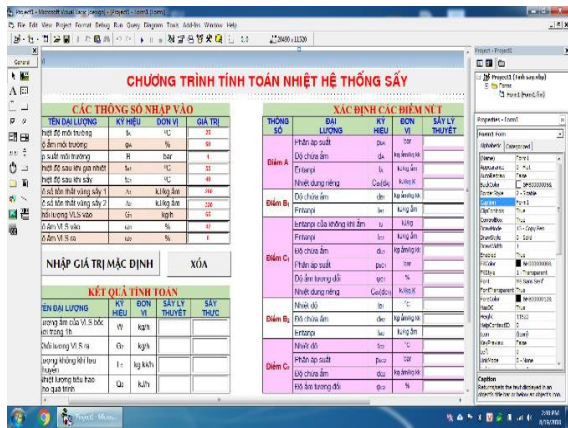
Project1 - Microsoft Visual Basic [design] - [Project1 - Form1 (Form)]
File Edit View Project Format Debug Run Query Diagram Tools Add-Ins Window Help
0, 0 | 20490 x 11520
General

CHƯƠNG TRÌNH TÍNH TOÁN NHIỆT HỆ THỐNG SẤY

CÁC THÔNG SỐ NHẬP VÀO

| TÊN ĐẠI LƯỢNG | KÝ HIỆU | ĐƠN VỊ | GIÁ TRỊ |
|---|---|---|---|
| Nhiệt độ môi trường | $t_0$ | °C | 25 |
| Độ ẩm môi trường | $\varphi_0$ | % | 50 |
| Áp suất môi trường | B | bar | 1 |
| Nhiệt độ sau khi gia nhiệt | $t_1$ | °C | 70 |
| Nhiệt độ sau khi sấy | $t_2$ | °C | 40 |
| Tổn thất vãng sấy 1 | $\Delta_1$ | kJ/kg ẩm | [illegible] |
| Tổn thất vãng sấy 2 | $\Delta_2$ | kJ/kg ẩm | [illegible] |
| Khối lượng VLS vào | $G_1$ | kg/h | 55 |
| Độ ẩm VLS vào | $\omega_1$ | % | 47 |
| Độ ẩm VLS ra | $\omega_2$ | % | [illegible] |

NHẬP GIÁ TRỊ MẶC ĐỊNH
XÓA

KẾT QUẢ TÍNH TOÁN

| TÊN ĐẠI LƯỢNG | KÝ HIỆU | ĐƠN VỊ | SAI LỆ THUYẾT | SẤY THỰC |
|---|---|---|---|---|
| Lượng ẩm của VLS bốc hơi trong 1h | W | kg/h | | |
| Khối lượng VLS ra | $G_2$ | kg/h | | |
| Lượng không khí lưu chuyển | L | kg kk/h | | |
| Nhiệt lượng tiêu hao cho quá trình | $Q_2$ | kJ/h | | |

XÁC ĐỊNH CÁC ĐIỂM NÚT

| THÔNG SỐ | ĐẠI LƯỢNG | KÝ HIỆU | ĐƠN VỊ | SẤY LÝ THUYẾT |
|---|---|---|---|---|
| Điểm A | Phân áp suất | $p_{b0}$ | bar | |
| | Độ chứa ẩm | $d_0$ | kg ẩm/kg kk | |
| | Entanpi | $I_0$ | kJ/kg kk | |
| | Nhiệt dung riêng | $C_{dx}$ | kJ/kg K | |
| Điểm B | Độ chứa ẩm | $d_1$ | kg ẩm/kg kk | |
| | Entanpi | $I_1$ | kJ/kg kk | |
| Điểm C | Entanpi của không khí ẩm | $I_2$ | kJ/kg | |
| | Entanpi | $I_2$ | kJ/kg kk | |
| | Độ chứa ẩm | $d_2$ | kg ẩm/kg kk | |
| | Phân áp suất | $p_{b2}$ | bar | |
| | Độ ẩm tương đối | $\varphi_2$ | % | |
| | Nhiệt dung riêng | $C_{dx}$ | kJ/kg K | |
| Điểm D | Nhiệt độ | $t_2$ | °C | |
| | Độ chứa ẩm | $d_2$ | kg ẩm/kg kk | |
| | Entanpi | $I_2$ | kJ/kg kk | |
| Điểm E | Nhiệt độ | $t_2$ | °C | |
| | Phân áp suất | $p_{b2}$ | bar | |
| | Độ chứa ẩm | $d_2$ | kg ẩm/kg kk | |
| | Độ ẩm tương đối | $\varphi_2$ | % | |

Project - Project1
Project1 (tinh sau.vbp)
Forms
Form1 (Form1.frm)

Properties - Form1
Form1 Form
Alphabetic Categorized
(Name) Form1
Appearance 1 - 3D
AutoRedraw False
BackColor
BorderStyle 2 - Sizable
Caption Form1
ClipControls True
ControlBox True
DrawMode 13 - Copy Pen
DrawStyle 0 - Solid
DrawWidth 1
Enabled True
FillColor
FillStyle 1 - Transparent
Font MS Sans Serif
FontTransparent True
ForeColor
HasDC True
Height 11520
HelpContextID 0
Icon (Icon)
KeyPreview False
Left 0
LinkMode 0 - None

Caption
Returns/sets the text displayed in an object's title bar or below an object's icon.

Form1 - Micros...
2:03 PM
8/18/2018